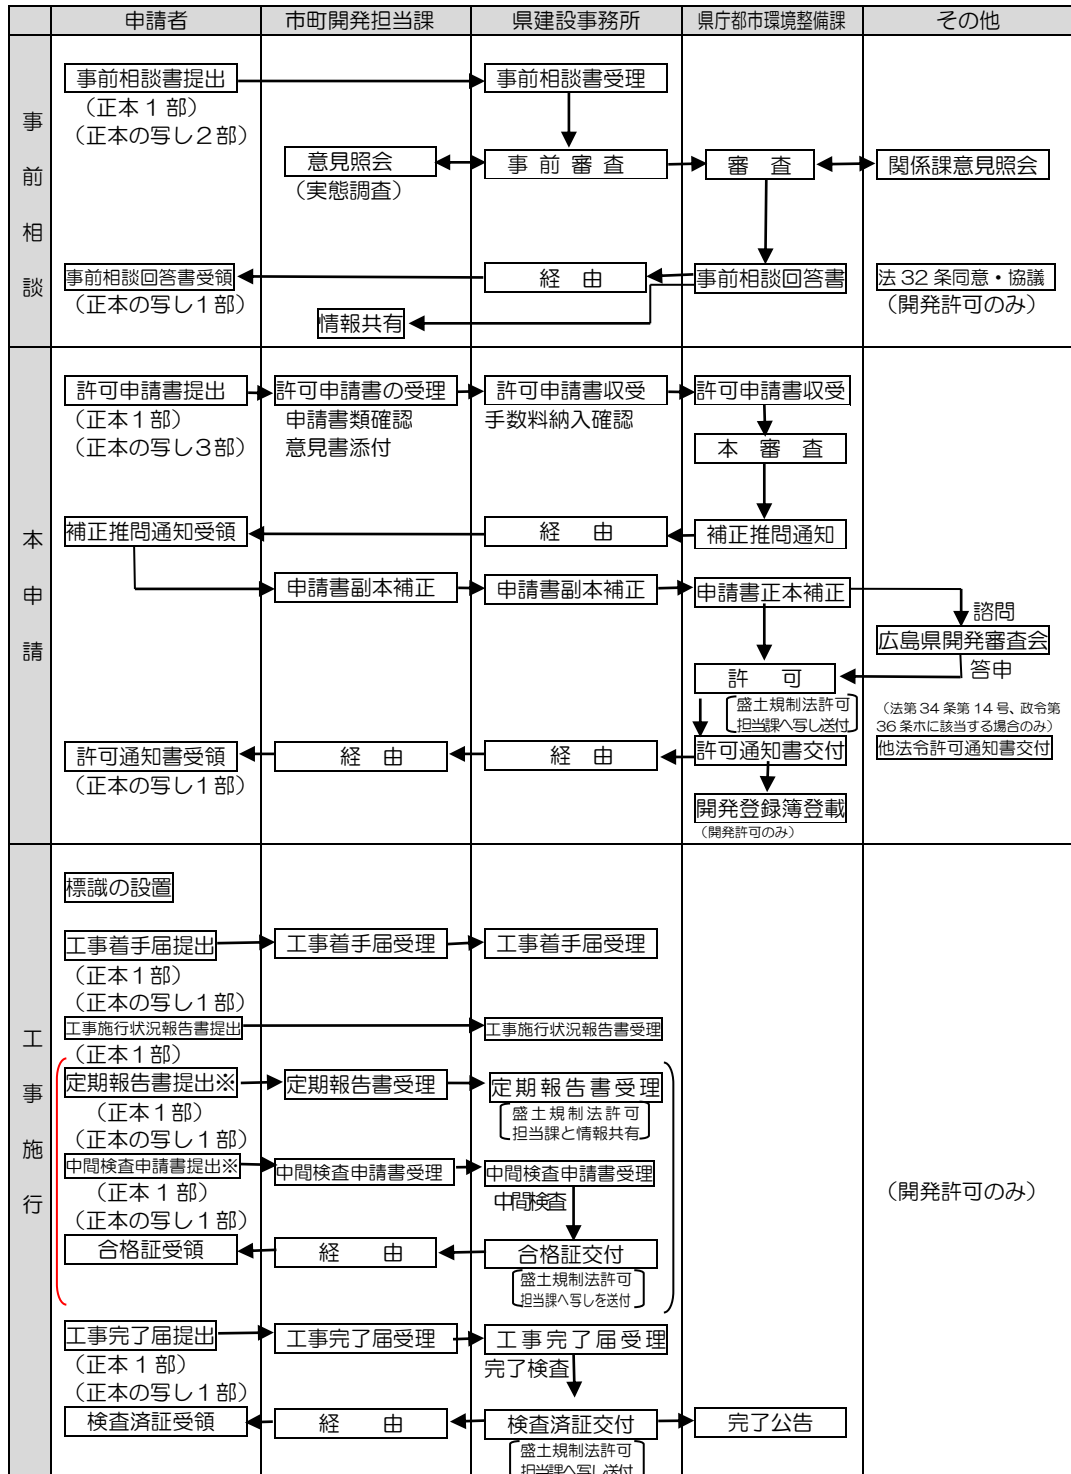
| | 申請者 | 市町開発担当課 | 県建設事務所 | 県庁都市環境整備課 | その他 |
|---|---|---|---|---|---|
| 事前相談 | 事前相談書提出（正本１部）（正本の写し２部） | 意見照会（実態調査） | 事前相談書受理 事前審査 | 審査 | 関係課意見照会 |
| | 事前相談回答書受領（正本の写し１部） | 情報共有 | 経由 | 事前相談回答書 | 法 32 条同意・協議（開発許可のみ） |
| 本申請 | 許可申請書提出（正本１部）（正本の写し３部） | 許可申請書の受理 申請書類確認 意見書添付 | 許可申請書収受 手数料納入確認 | 許可申請書収受 本審査 | |
| | 補正推問通知受領 | | 経由 | 補正推問通知 | |
| | | 申請書副本補正 | 申請書副本補正 | 申請書正本補正 | 諮問 広島県開発審査会 答申 |
| | | | | 許可 盛土規制法許可担当課へ写し送付 | （法第 34 条第 14 号、政令第 36 条ホに該当する場合のみ） |
| | 許可通知書受領（正本の写し１部） | 経由 | 経由 | 許可通知書交付 | 他法令許可通知書交付 |
| | | | | 開発登録簿登載（開発許可のみ） | |
| 工事施行 | 標識の設置 | | | | |
| | 工事着手届提出（正本１部）（正本の写し１部） | 工事着手届受理 | 工事着手届受理 | | |
| | 工事施行状況報告書提出（正本１部） | | 工事施行状況報告書受理 | | |
| | 定期報告書提出※（正本１部）（正本の写し１部） | 定期報告書受理 | 定期報告書受理 盛土規制法許可担当課と情報共有 | | |
| | 中間検査申請書提出※（正本１部）（正本の写し１部） | 中間検査申請書受理 | 中間検査申請書受理 中間検査 | | （開発許可のみ） |
| | 合格証受領 | 経由 | 合格証交付 盛土規制法許可担当課へ写しを送付 | | |
| | 工事完了届提出（正本１部）（正本の写し１部） | 工事完了届受理 | 工事完了届受理 完了検査 | | |
| | 検査済証受領 | 経由 | 検査済証交付 盛土規制法許可担当課へ写し送付 | 完了公告 | |